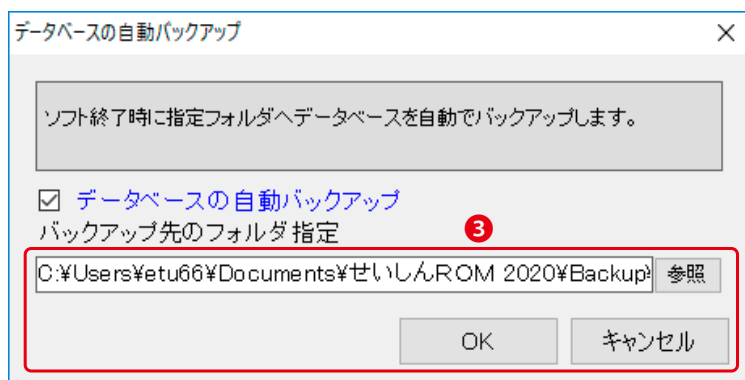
データベースの自動バックアップ

ソフト終了時に指定フォルダへデータベースを自動でバックアップします。

☑ データベースの自動バックアップ

バックアップ先のフォルダ指定

❸

C:¥Users¥etu66¥Documents¥せいしんROM 2020¥Backup¥

参照

OK

キャンセル